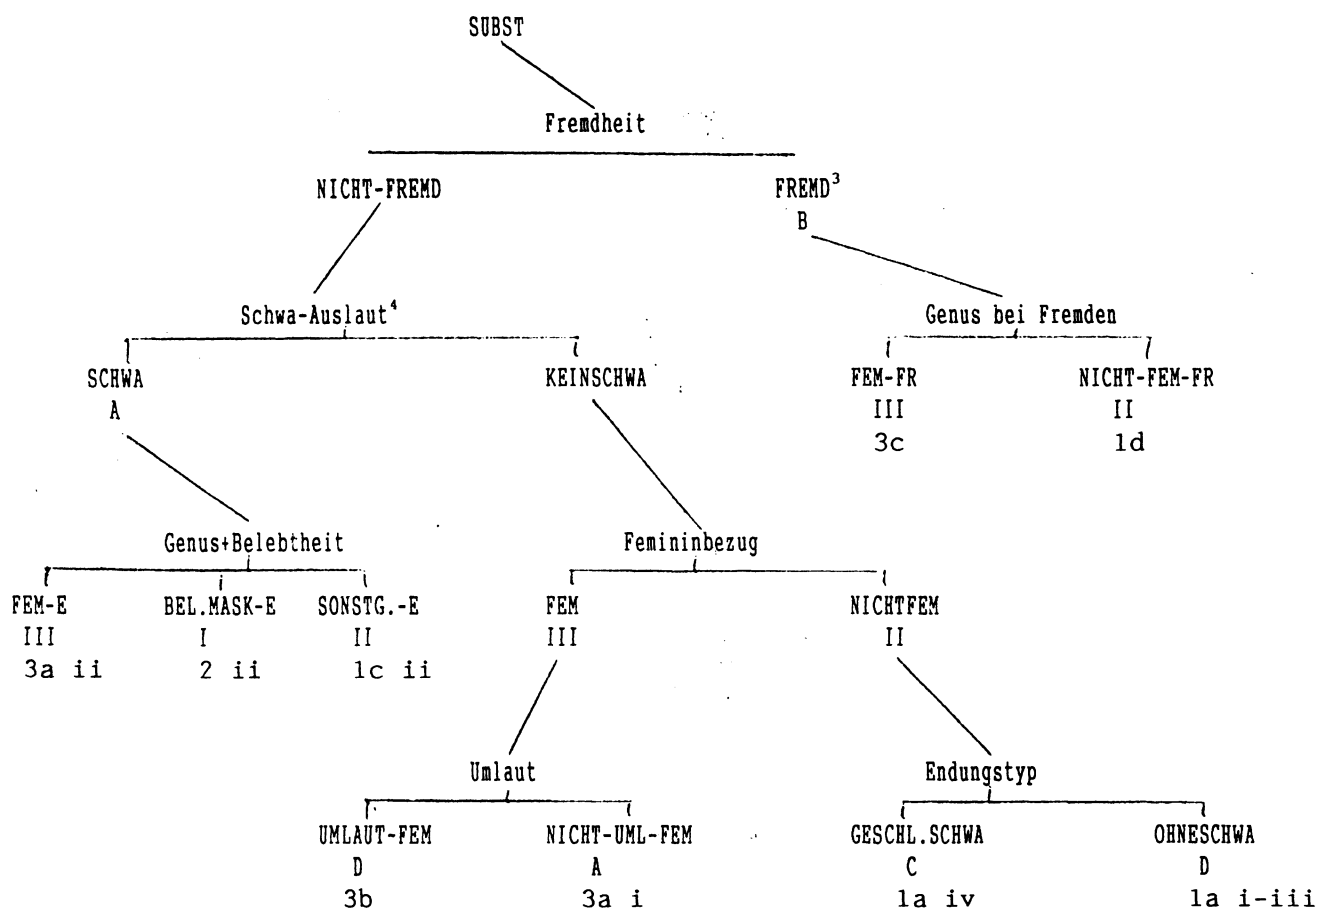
SUBST

Fremdheit

NICHT-FREMD

FREMD$^3$
B

Schwa-Auslaut$^4$

Genus bei Fremden

SCHWA
A

KEINSCHWA

FEM-FR
III
3c

NICHT-FEM-FR
II
1d

Genus+Belebtheit

Femininbezug

FEM-E
III
3a ii

BEL.MASK-E
I
2 ii

SONSTG.-E
II
1c ii

FEM
III

NICHTFEM
II

Umlaut

Endungstyp

UMLAUT-FEM
D
3b

NICHT-UML-FEM
A
3a i

GESCHL.SCHWA
C
1a iv

OHNESCHWA
D
1a i-iii